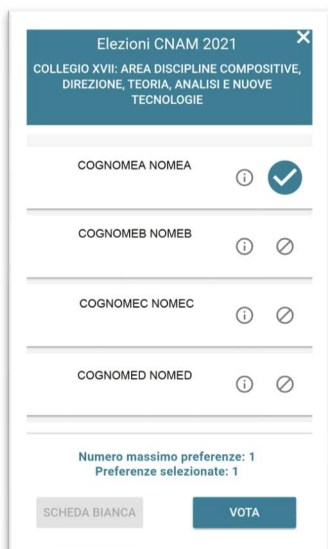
Elezioni CNAM 2021

COLLEGIO XVII: AREA DISCIPLINE COMPOSITIVE, DIREZIONE, TEORIA, ANALISI E NUOVE TECNOLOGIE

COGNOMEA NOMEA

COGNOMEB NOMEB

COGNOMEC NOMEC

COGNOMED NOMED

Numero massimo preferenze: 1
Preferenze selezionate: 1

SCHEDA BIANCA

VOTA